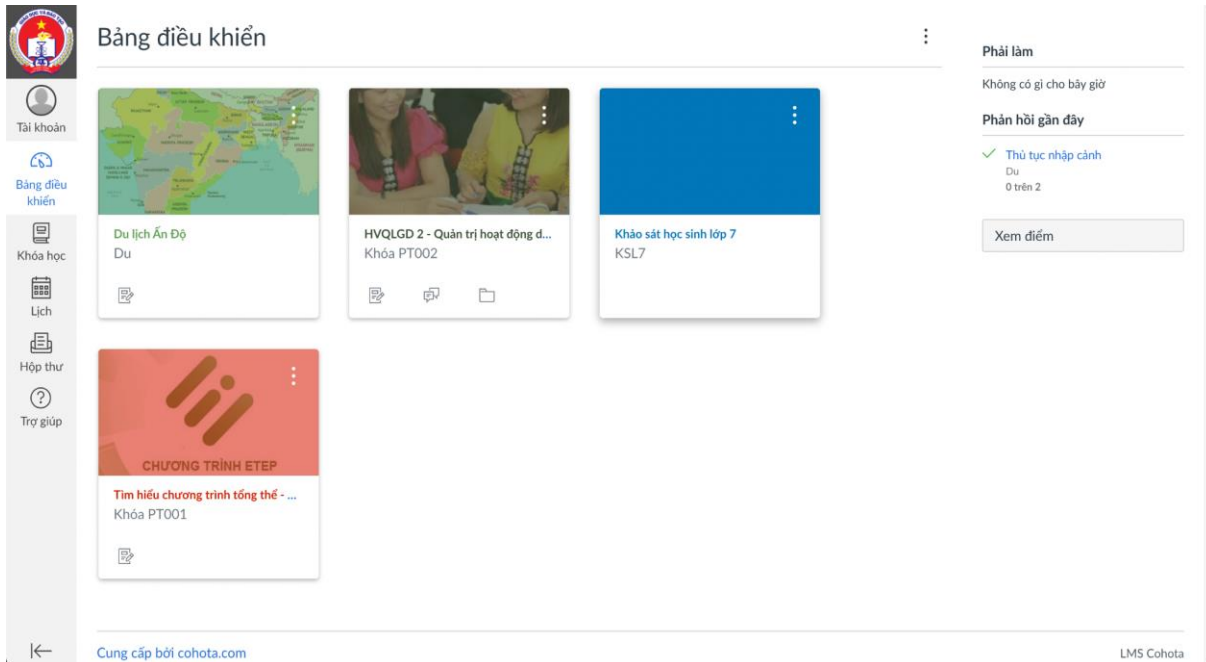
Tài khoản
Bảng điều khiển
Khóa học
Lịch
Hộp thư
Trợ giúp

Bảng điều khiển

Du lịch Ấn Độ
Du

HVQLGD 2 - Quản trị hoạt động d...
Khóa PT002

Khảo sát học sinh lớp 7
KSL7

CHƯƠNG TRÌNH ETEP
Tìm hiểu chương trình tổng thể - ...
Khóa PT001

Phải làm
Không có gì cho bây giờ
Phản hồi gần đây
Thủ tục nhập cảnh
Du
0 trên 2
Xem điểm

Cung cấp bởi cohota.com
LMS Cohota